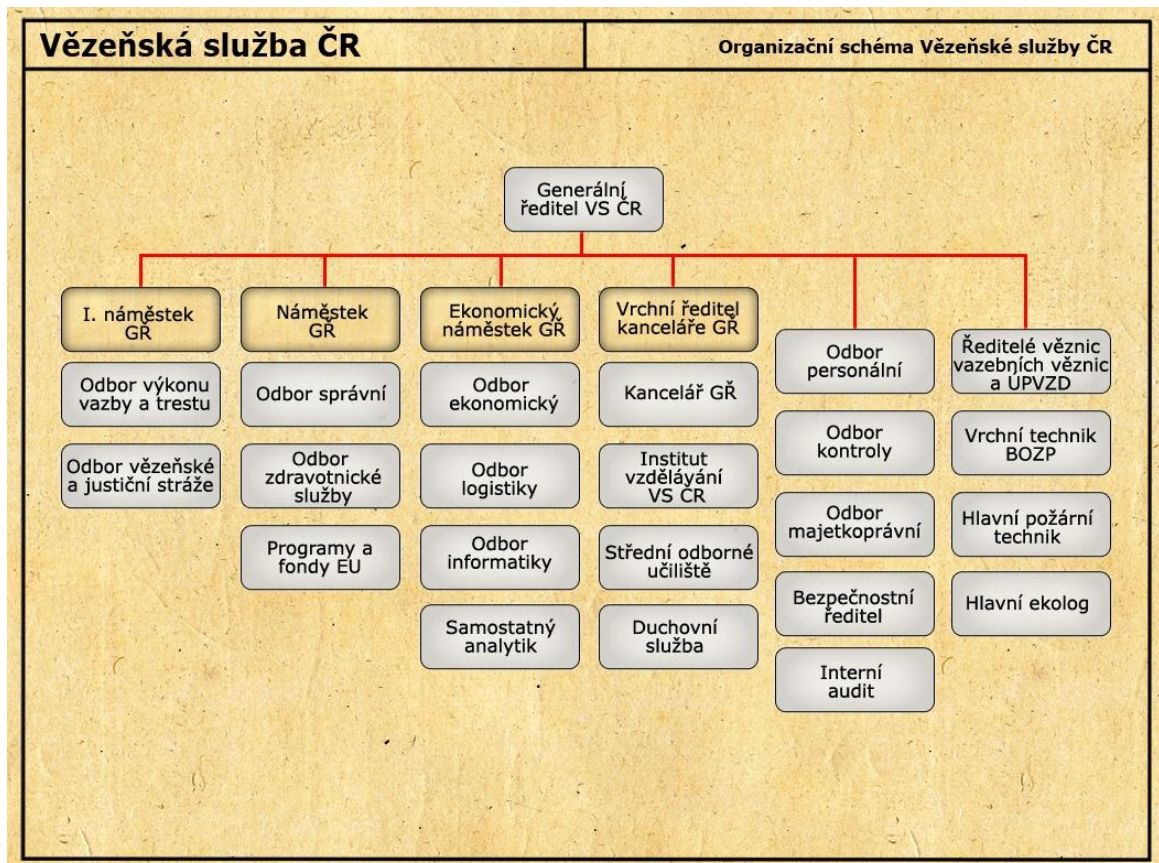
Vězeňská služba ČR

Organizační schéma Vězeňské služby ČR

Generální ředitel VS ČR

I. náměstek GŘ

Odbor výkonu vazby a trestu

Odbor vězeňské a justiční stráže

Náměstek GŘ

Odbor správní

Odbor zdravotnické služby

Programy a fondy EU

Ekonomický náměstek GŘ

Odbor ekonomický

Odbor logistiky

Odbor informatiky

Samostatný analytik

Vrchní ředitel kanceláře GŘ

Kancelář GŘ

Institut vzdělávání VS ČR

Střední odborné učiliště

Duchovní služba

Odbor personální

Odbor kontroly

Odbor majetkoprávní

Bezpečnostní ředitel

Interní audit

Ředitelé věznic vazebních věznic a ÚPVZD

Vrchní technik BOZP

Hlavní požární technik

Hlavní ekolog